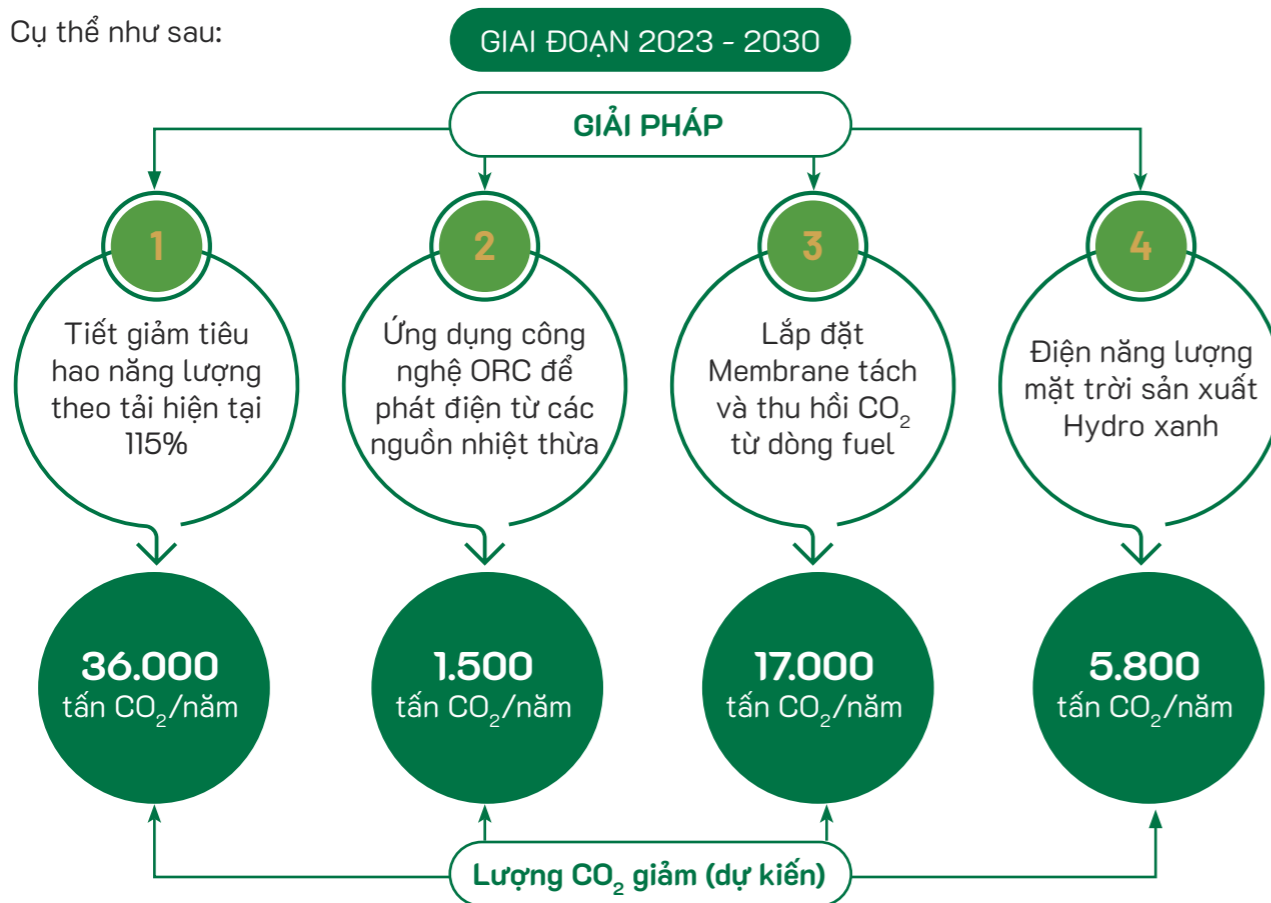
Cụ thể như sau:

GIAI ĐOẠN 2023 - 2030

GIẢI PHÁP

1

Tiết giảm tiêu hao năng lượng theo tải hiện tại 115%

2

Ứng dụng công nghệ ORC để phát điện từ các nguồn nhiệt thừa

3

Lắp đặt Membrane tách và thu hồi $CO_2$ từ dòng fuel

4

Điện năng lượng mặt trời sản xuất Hydro xanh

36.000
tấn $CO_2$/năm

1.500
tấn $CO_2$/năm

17.000
tấn $CO_2$/năm

5.800
tấn $CO_2$/năm

Lượng $CO_2$ giảm (dự kiến)